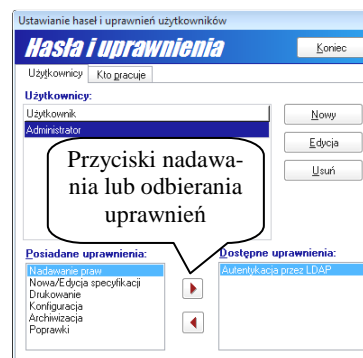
Ustawianie haseł i uprawnień użytkowników

Hasła i uprawnienia

Koniec

Użytkownicy | Kto pracuje

Użytkownicy:

Użytkownik
Administrator

Nowy

Edycja

Usuń

Przyciski nadawania lub odbierania uprawnień

Posiadane uprawnienia:

Nadawanie praw
Nowa/Edycja specyfikacji
Drukowanie
Konfiguracja
Archiwizacja
Poprawki

Dostępne uprawnienia:

Autentykacja przez LDAP